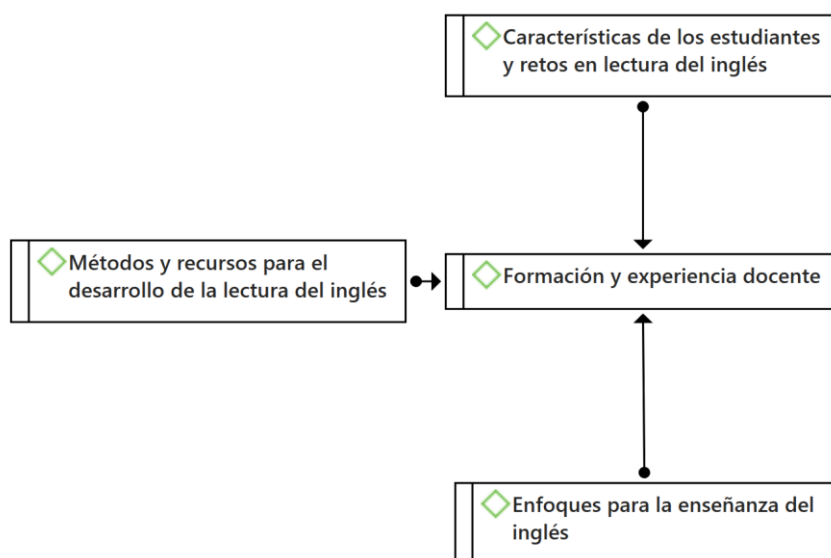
Características de los estudiantes y retos en lectura del inglés

Métodos y recursos para el desarrollo de la lectura del inglés

Formación y experiencia docente

Enfoques para la enseñanza del inglés